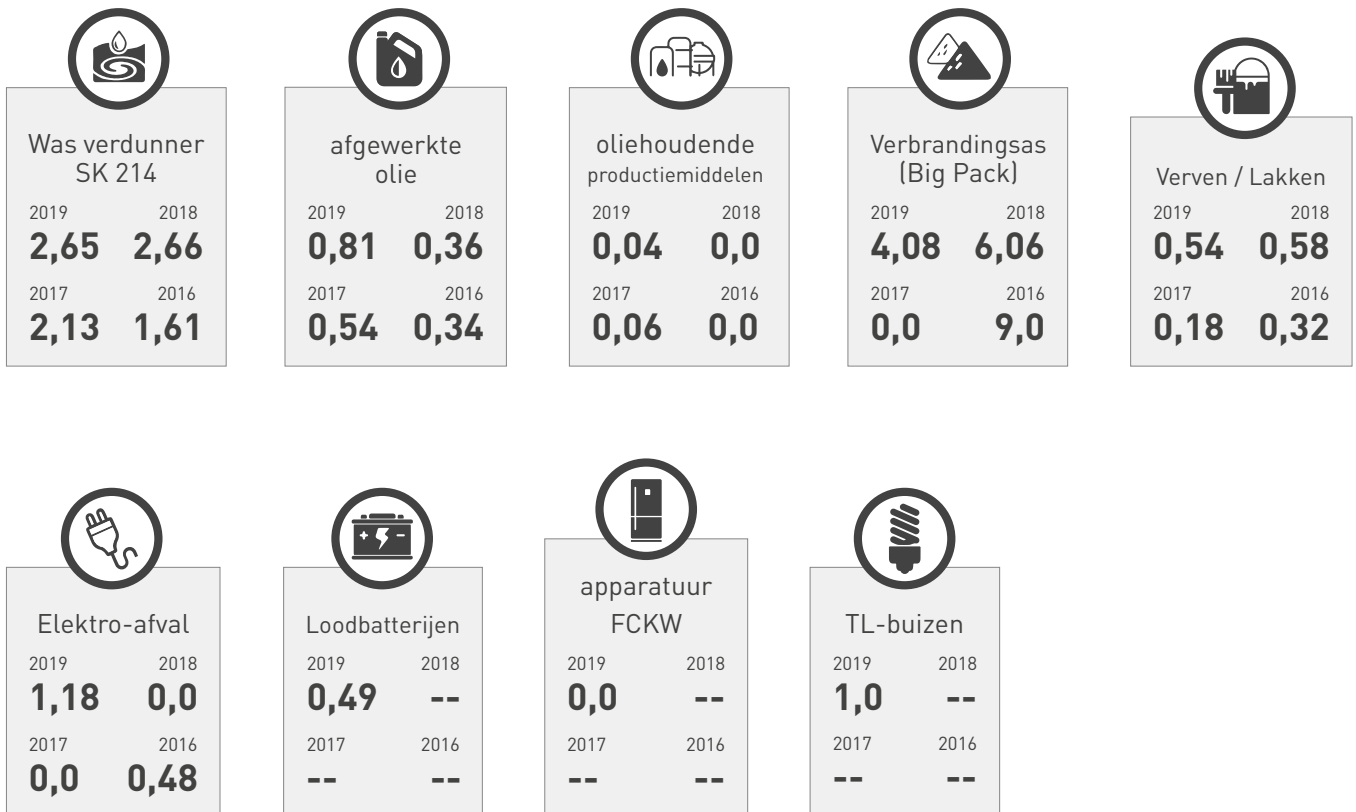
Was verdunner SK 214
2019 2018
2,65 2,66
2017 2016
2,13 1,61

afgewerkte olie
2019 2018
0,81 0,36
2017 2016
0,54 0,34

oliehoudende productiemiddelen
2019 2018
0,04 0,0
2017 2016
0,06 0,0

Verbrandingsas (Big Pack)
2019 2018
4,08 6,06
2017 2016
0,0 9,0

Verven / Lakken
2019 2018
0,54 0,58
2017 2016
0,18 0,32

Elektro-afval
2019 2018
1,18 0,0
2017 2016
0,0 0,48

Loodbatterijen
2019 2018
0,49 --
2017 2016
-- --

apparatuur FCKW
2019 2018
0,0 --
2017 2016
-- --

TL-buizen
2019 2018
1,0 --
2017 2016
-- --